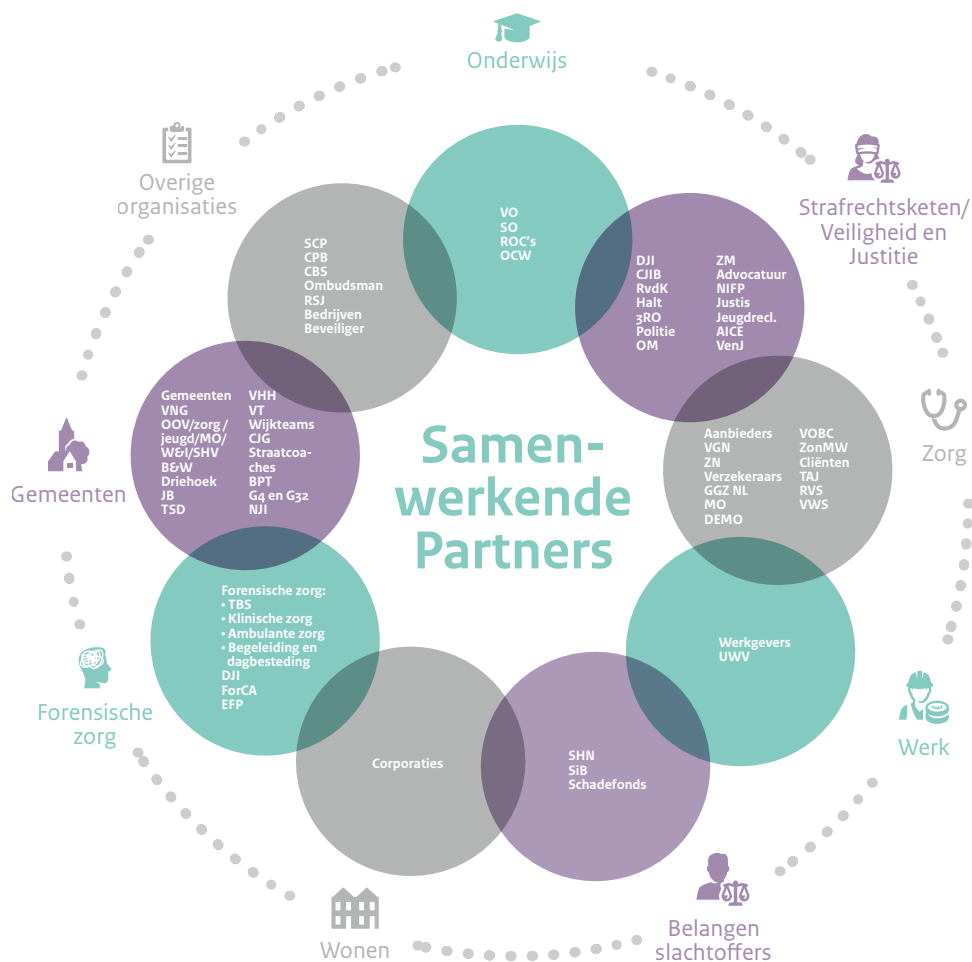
Onderwijs

Strafrechtsketen/ Veiligheid en Justitie

Zorg

Werk

Belangen slachtoffers

Wonen

Forensische zorg

Gemeenten

Overige organisaties

VO
SO
ROC's
OCW

DJI
CJIB
RvdK
Halt
3RO
Politie
OM

ZM
Advocatuur
NIFP
Justis
Jeugdrecl.
AICE
VenJ

Aanbieders
VGN
ZN
Verzekeraars
GGZ NL
MO
DEMO

VOBC
ZonMW
Cliënten
TAJ
RVS
VWS

Werkgevers
UWV

SHN
SiB
Schadefonds

Corporaties

Forensische zorg:
• TBS
• Klinische zorg
• Ambulante zorg
• Begeleiding en dagbesteding
DJI
ForCA
EFP

Gemeenten
VNG
OOV/zorg / jeugd/MO/ W&I/SHV
B&W
Driehoek
JB
TSD

VHH
VT
Wijkteams
CJG
Straatcoaches
BPT
G4 en G32
NJI

SCP
CPB
CBS
Ombudsman
RSJ
Bedrijven
Beveiliger

Samenwerkende Partners